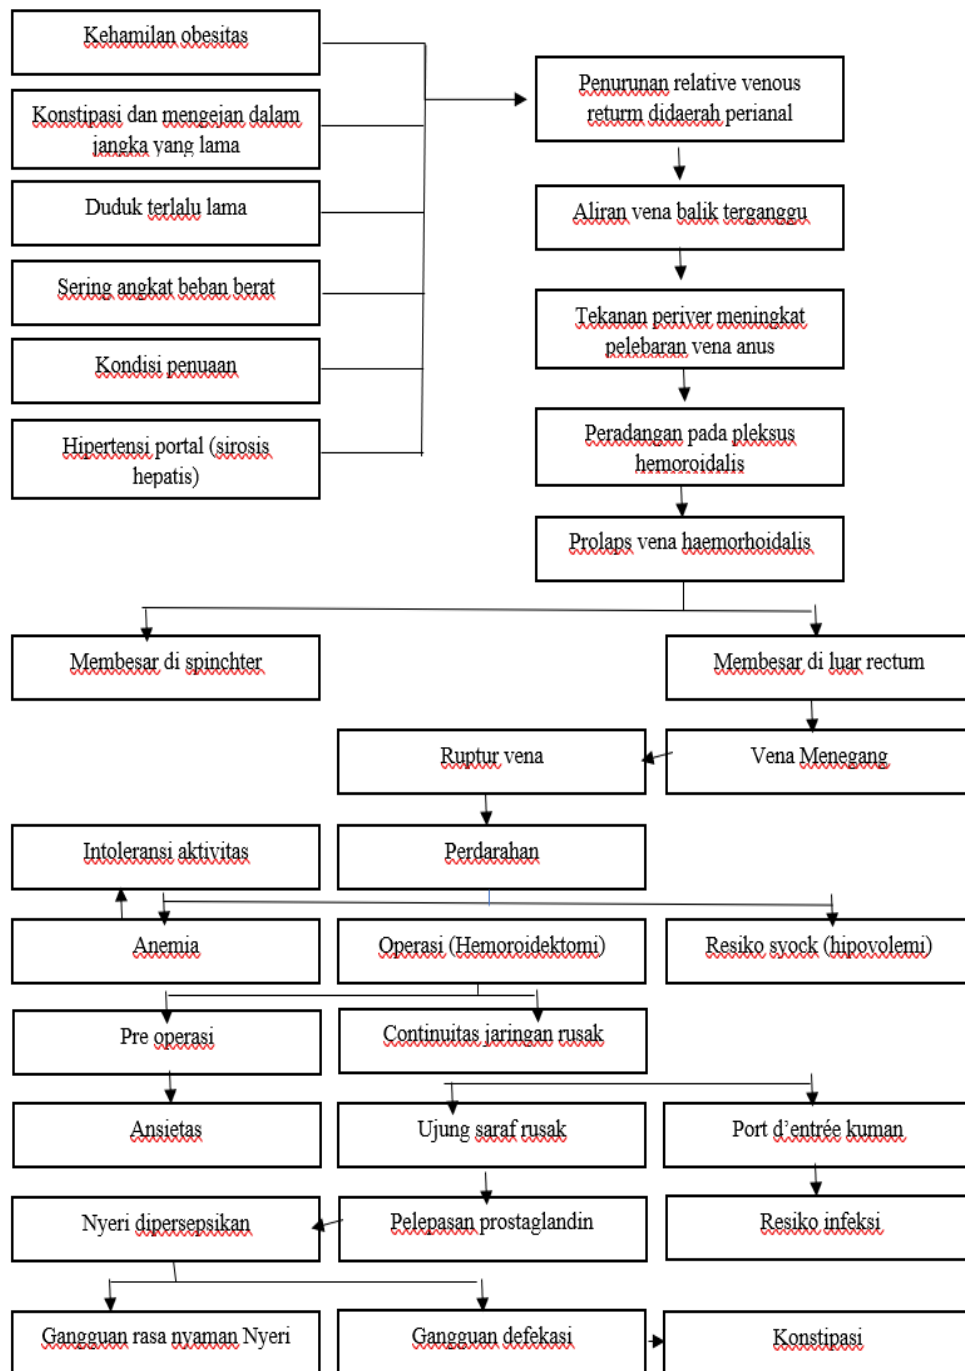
Kehamilan obesitas

Konstipasi dan mengejan dalam jangka yang lama

Duduk terlalu lama

Sering angkat beban berat

Kondisi penuaan

Hipertensi portal (sirosis hepatis)

Penurunan relative venous returm didaerah perianal

Aliran vena balik terganggu

Tekanan periver meningkat pelebaran vena anus

Peradangan pada pleksus hemoroidalis

Prolaps vena haemorhoidalis

Membesar di spinchter

Membesar di luar rectum

Ruptur vena

Vena Menegang

Intoleransi aktivitas

Perdarahan

Anemia

Operasi (Hemoroidektomi)

Resiko syock (hipovolemi)

Pre operasi

Continuitas jaringan rusak

Ansietas

Ujung saraf rusak

Port d'entrée kuman

Nyeri dipersepsikan

Pelepasan prostaglandin

Resiko infeksi

Gangguan rasa nyaman Nyeri

Gangguan defekasi

Konstipasi